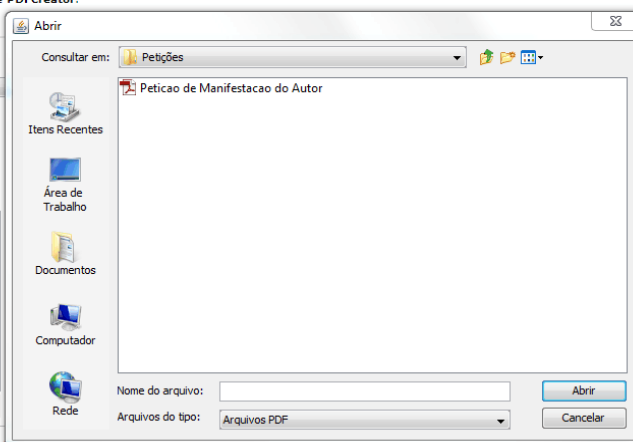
PDFCreator.

Abrir

Consultar em: Petições

Peticao de Manifestacao do Autor

Itens Recentes

Área de Trabalho

Documentos

Computador

Rede

Nome do arquivo:

Arquivos do tipo: Arquivos PDF

Abrir

Cancelar